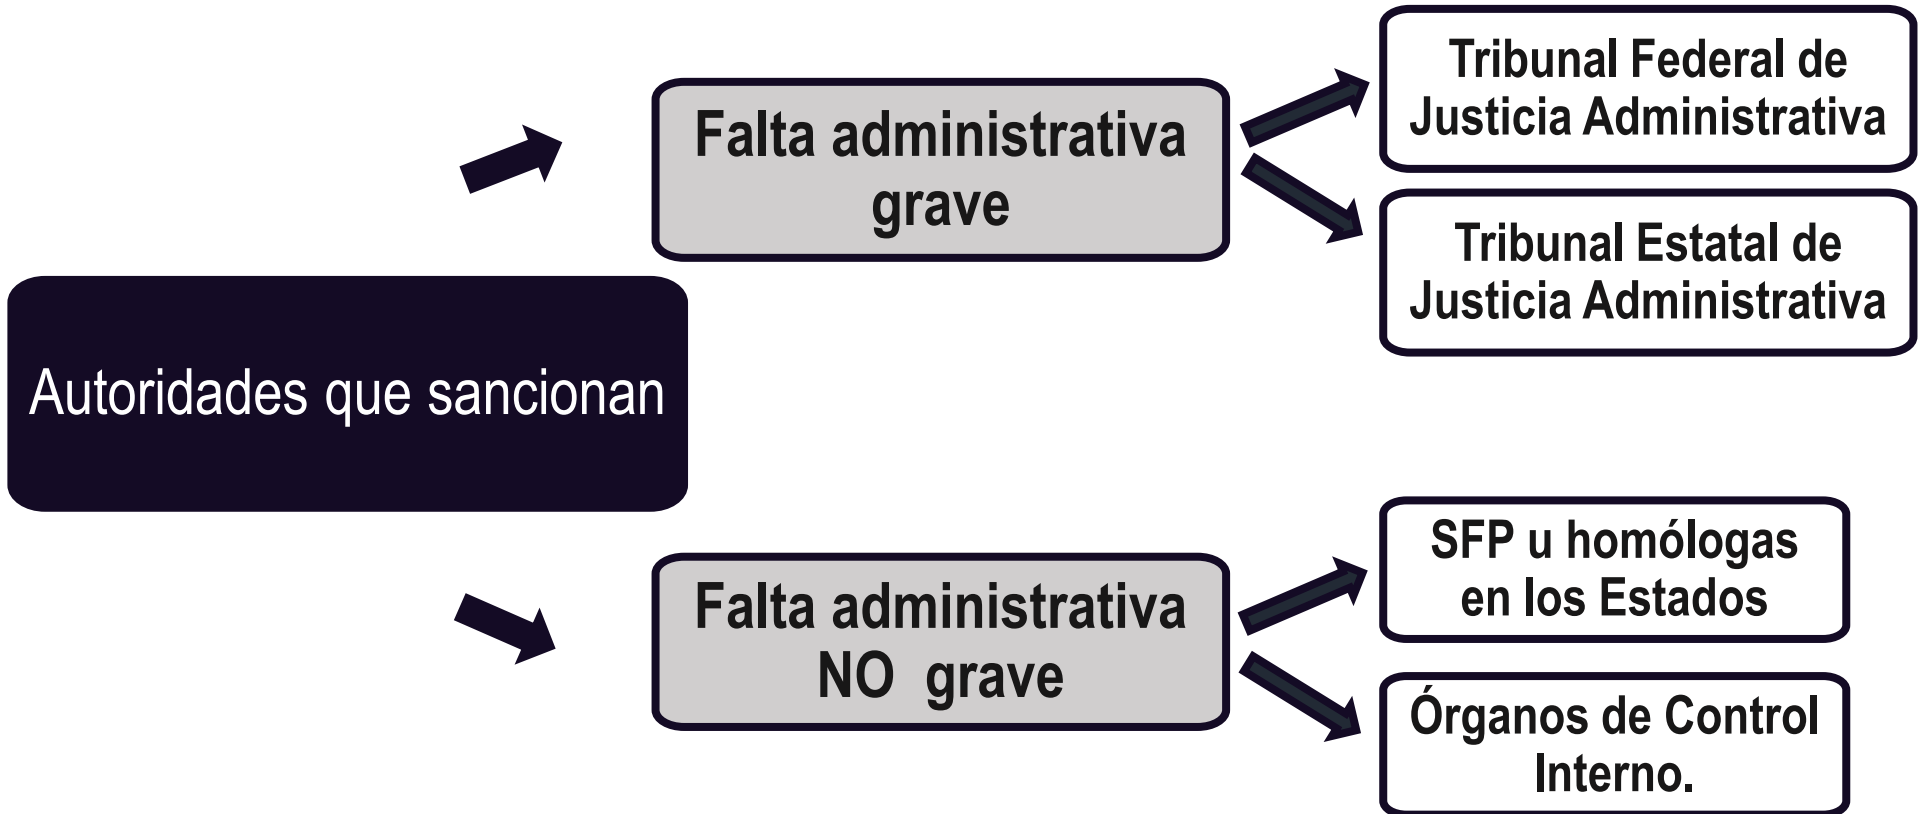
Autoridades que sancionan

Falta administrativa grave

Tribunal Federal de Justicia Administrativa

Tribunal Estatal de Justicia Administrativa

Falta administrativa NO grave

SFP u homólogas en los Estados

Órganos de Control Interno.